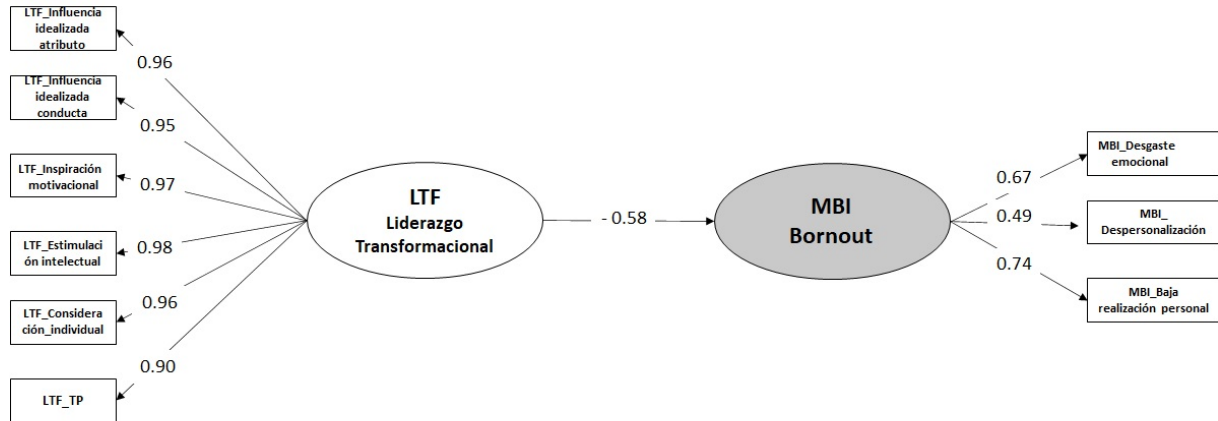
LTF_Influencia idealizada atributo

0.96

LTF_Influencia idealizada conducta

0.95

LTF_Inspiración motivacional

0.97

LTF_Estimulación intelectual

0.98

LTF_Consideración_individual

0.96

0.90

LTF_TP

LTF
Liderazgo
Transformacional

- 0.58

MBI
Bornout

0.67

MBI_Desgaste emocional

0.49

MBI_ Despersonalización

0.74

MBI_Baja realización personal